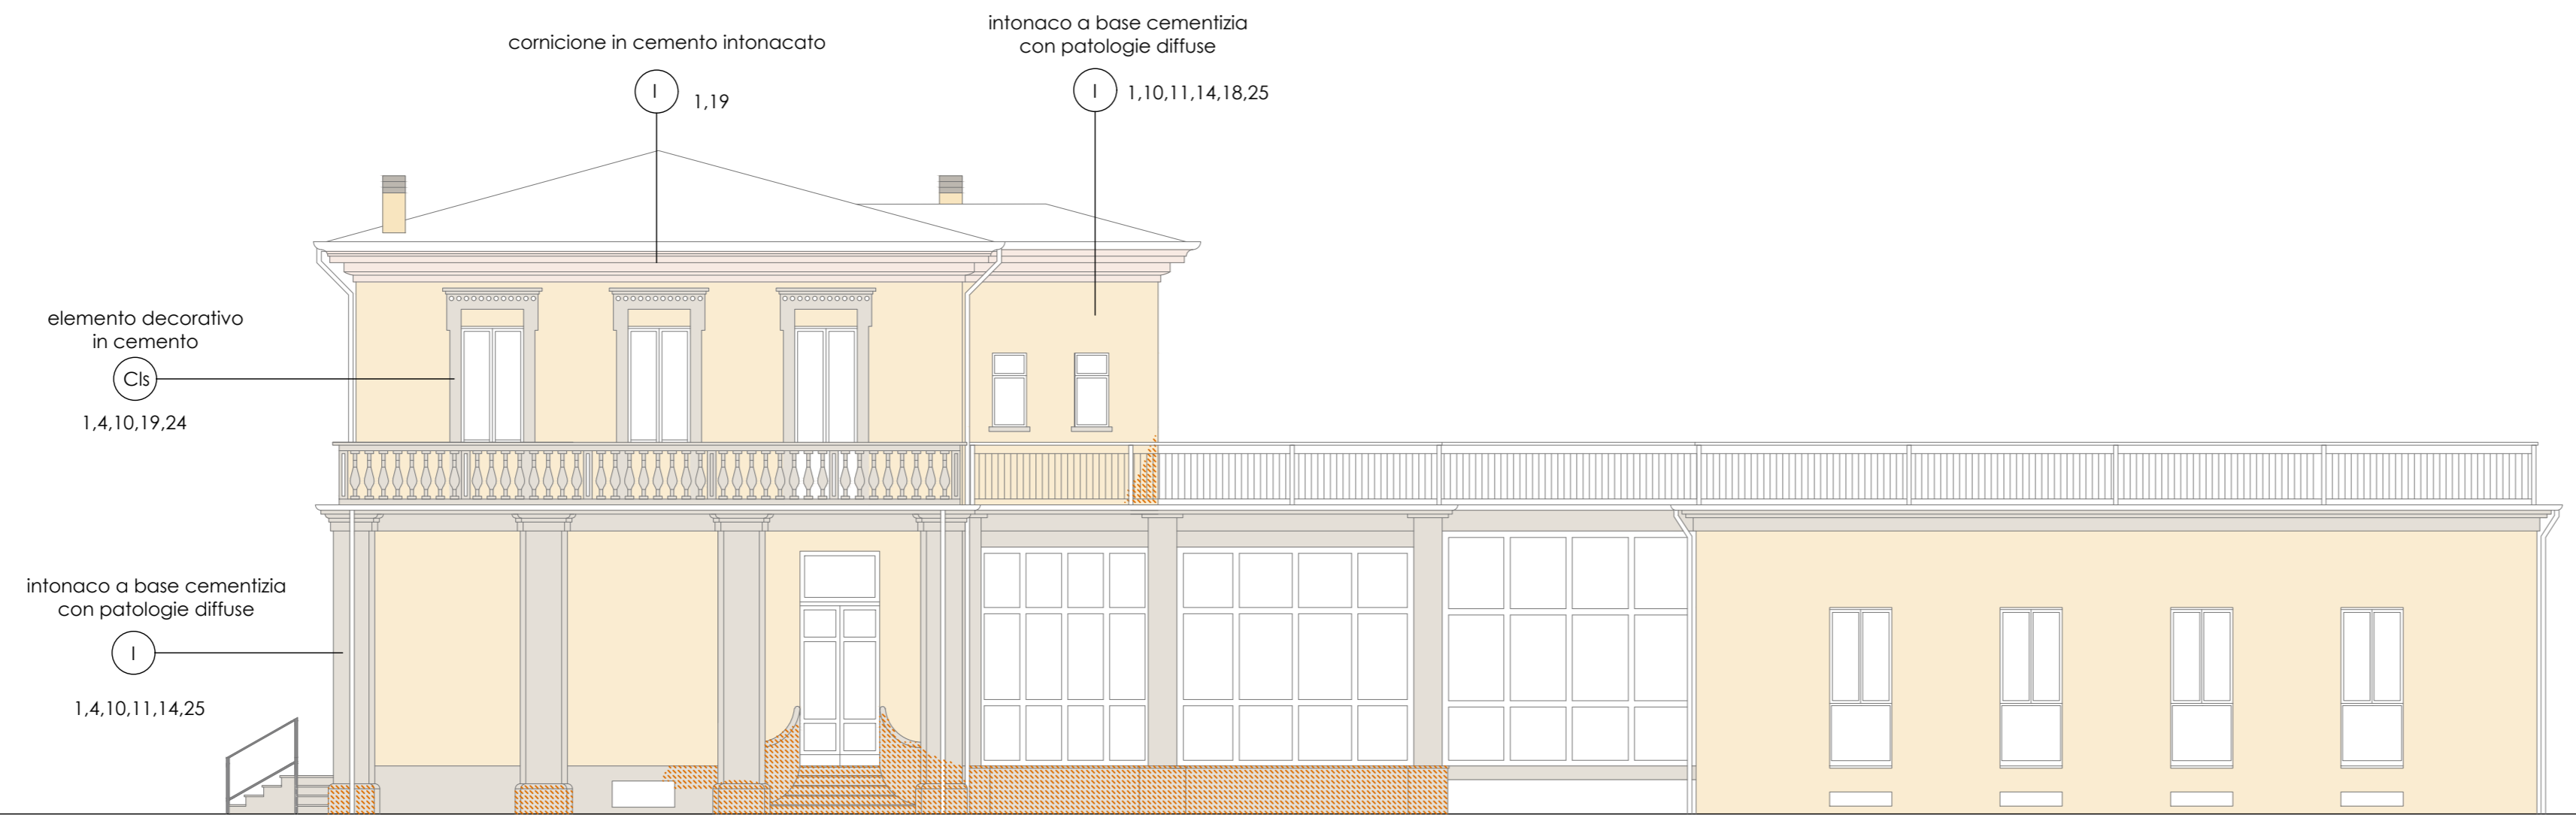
cornicione in cemento intonacato

I

1,19

intonaco a base cementizia con patologie diffuse

I

1,10,11,14,18,25

elemento decorativo in cemento

Cls

1,4,10,19,24

intonaco a base cementizia con patologie diffuse

I

1,4,10,11,14,25